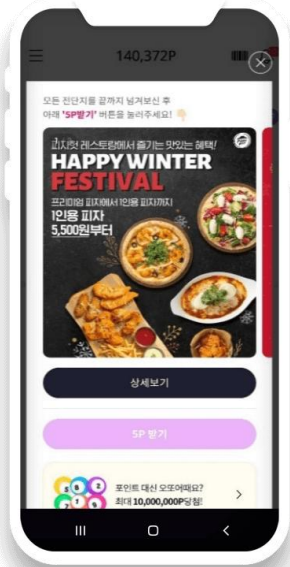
140,372P

모든 전단지를 끝까지 넘겨보신 후 아래 '5P받기' 버튼을 눌러주세요! 👇

피자헛 레스토랑에서 즐기는 맛있는 혜택!

HAPPY WINTER FESTIVAL

프리미엄 피자에서 1인용 피자까지

1인용 피자 5,500원부터

상세보기

5P 받기

포인트 대신 오또어때요?
최대 10,000,000P당첨!